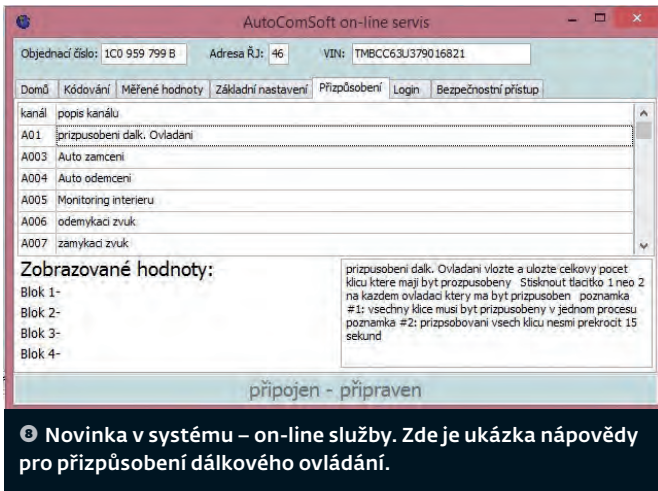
AutoComSoft on-line servis

Objednací číslo: 1C0 959 799 B Adresa ŘJ: 46 VIN: TMBCC63U379016821

Domů | Kódování | Měřené hodnoty | Základní nastavení | Přizpůsobení | Login | Bezpečnostní přístup

| kanál | popis kanálu |
|---|---|
| A01 | prizpusobeni dalk. Ovladani |
| A003 | Auto zamceni |
| A004 | Auto odemceni |
| A005 | Monitoring interieru |
| A006 | odemykaci zvuk |
| A007 | zamykaci zvuk |

Zobrazované hodnoty:
Blok 1-
Blok 2-
Blok 3-
Blok 4-

prizpusobeni dalk. Ovladani vlozte a ulozte celkovy pocet klicu ktere maji byt prozpusobeny Stisknout tlacitko 1 neo 2 na kazdem ovladaci ktery ma byt prizpusoben poznamka #1: vsechny klice musi byt prizpusobeny v jednom procesu poznamka #2: prizpsobovani vsech klicu nesmi prekrocit 15 sekund

připojen - připraven

8 Novinka v systému – on-line služby. Zde je ukázka nápovědy pro přizpůsobení dálkového ovládání.